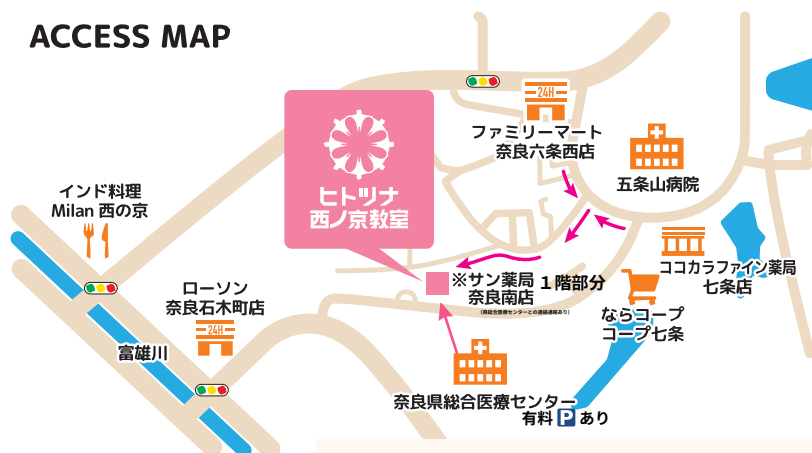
ACCESS MAP

ヒトツナ
西ノ京教室

24H
ファミリーマート
奈良六条西店

五条山病院

インド料理
Milan 西の京

ローソン
奈良石木町店
24H

※サン薬局 1階部分
奈良南店
(県総合医療センターとの連絡通路あり)

ココカラファイン薬局
七条店

ならコープ
コープ七条

富雄川

奈良県総合医療センター
有料 P あり